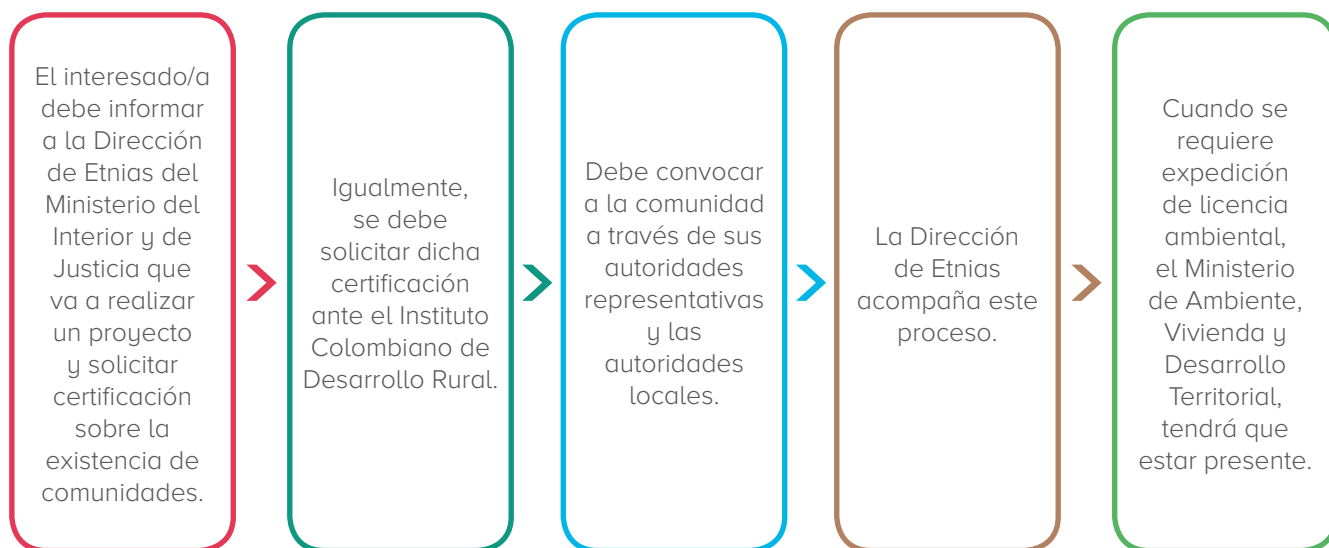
El interesado/a debe informar a la Dirección de Etnias del Ministerio del Interior y de Justicia que va a realizar un proyecto y solicitar certificación sobre la existencia de comunidades.

Igualmente, se debe solicitar dicha certificación ante el Instituto Colombiano de Desarrollo Rural.

Debe convocar a la comunidad a través de sus autoridades representativas y las autoridades locales.

La Dirección de Etnias acompaña este proceso.

Cuando se requiere expedición de licencia ambiental, el Ministerio de Ambiente, Vivienda y Desarrollo Territorial, tendrá que estar presente.